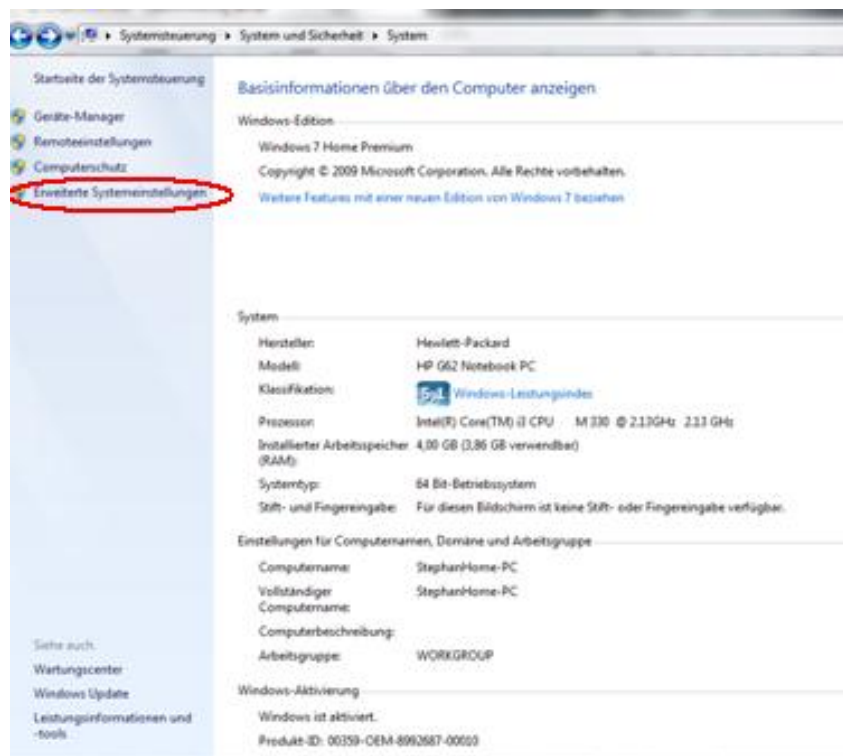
Systemsteuerung ▸ System und Sicherheit ▸ System

Startseite der Systemsteuerung

Geräte-Manager

Remoteeinstellungen

Computerschutz

Erweiterte Systemeinstellungen

Siehe auch

Wartungscenter

Windows Update

Leistungsinformationen und -tools

Basisinformationen über den Computer anzeigen

Windows-Edition

Windows 7 Home Premium

Copyright © 2009 Microsoft Corporation. Alle Rechte vorbehalten.

Weitere Features mit einer neuen Edition von Windows 7 beziehen

System

| | |
|---|---|
| Hersteller: | Hewlett-Packard |
| Modell: | HP G62 Notebook PC |
| Klassifikation: | 5,1 Windows-Leistungsindex |
| Prozessor: | Intel(R) Core(TM) i3 CPU M 330 @ 2.13GHz 2.13 GHz |
| Installierter Arbeitsspeicher (RAM): | 4,00 GB (3,86 GB verwendbar) |
| Systemtyp: | 64 Bit-Betriebssystem |
| Stift- und Fingereingabe: | Für diesen Bildschirm ist keine Stift- oder Fingereingabe verfügbar. |

Einstellungen für Computernamen, Domäne und Arbeitsgruppe

| | |
|---|---|
| Computername: | StephanHome-PC |
| Vollständiger Computername: | StephanHome-PC |
| Computerbeschreibung: | |
| Arbeitsgruppe: | WORKGROUP |

Windows-Aktivierung

Windows ist aktiviert.

Produkt-ID: 00359-OEM-8992687-00010